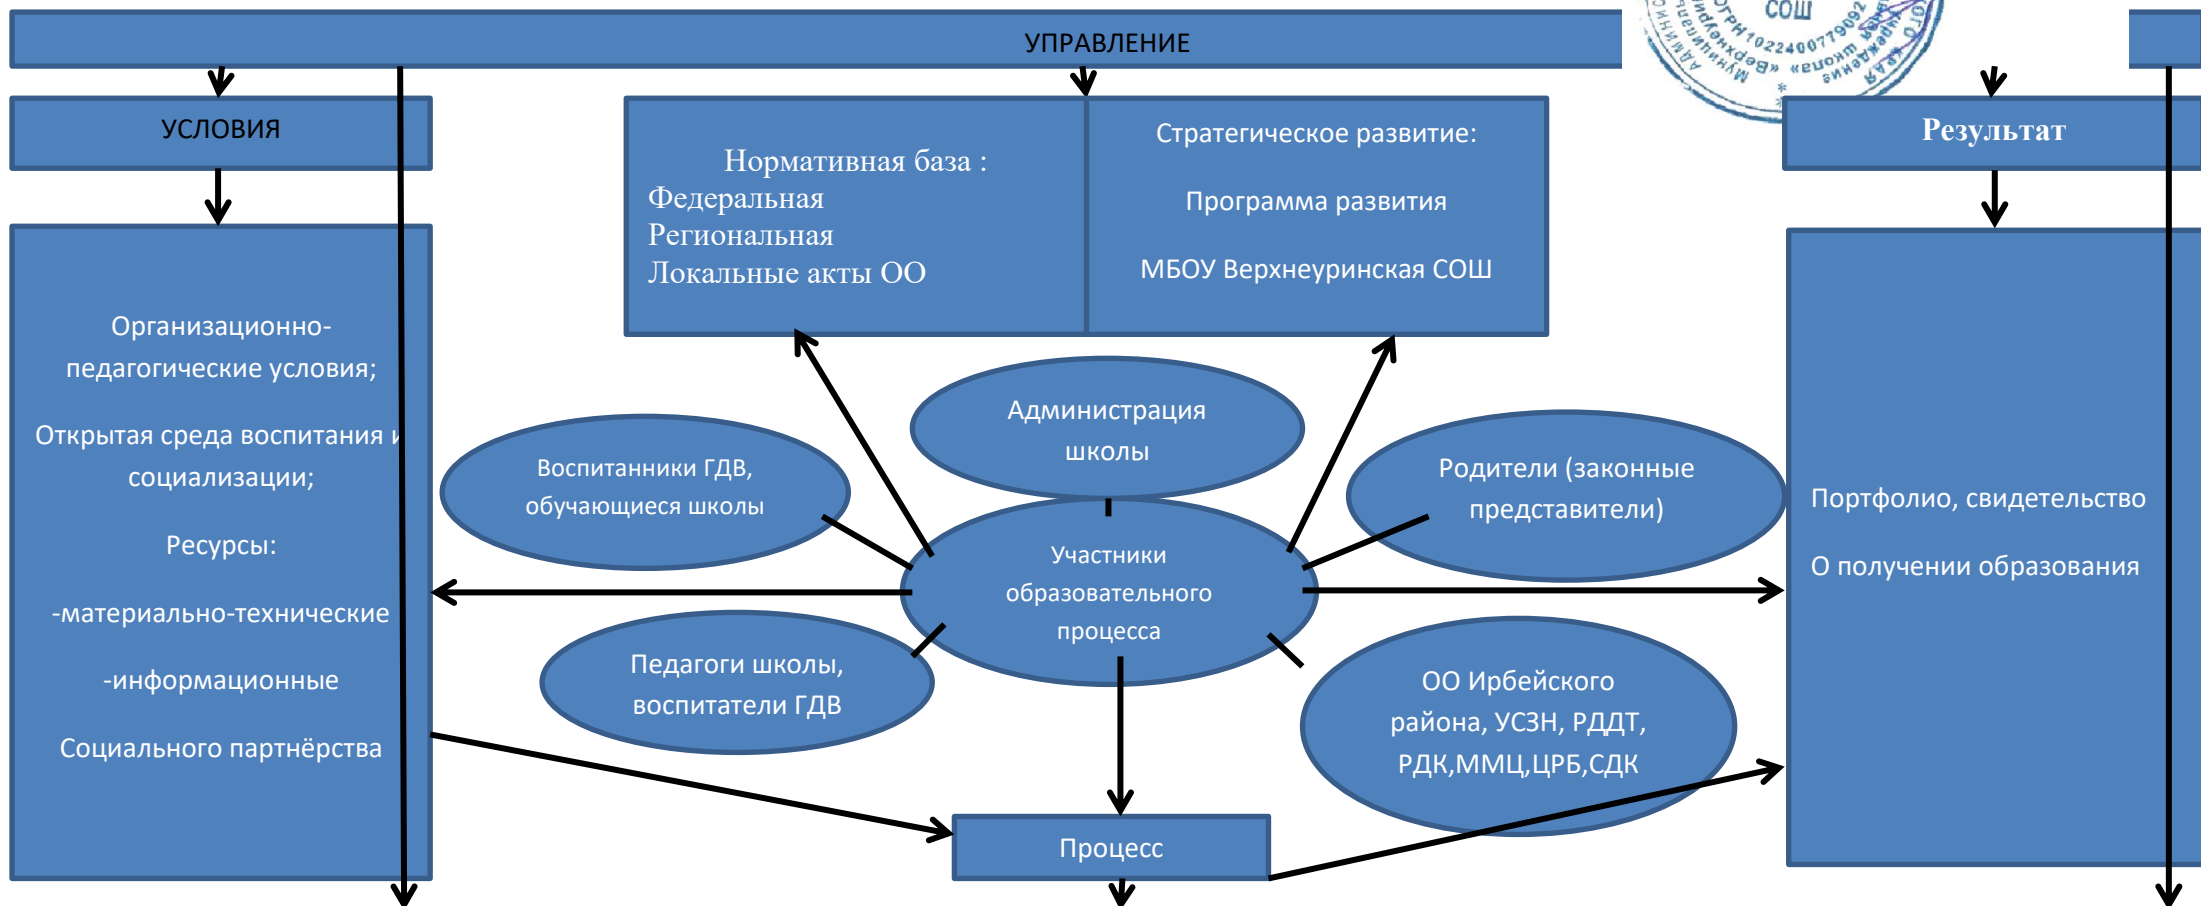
УПРАВЛЕНИЕ

СОШ
ОГРН 1022400779092
Муниципальное бюджетное
«Верхнеуринская
Администрация

УСЛОВИЯ

Нормативная база :
Федеральная
Региональная
Локальные акты ОО

Стратегическое развитие:

Программа развития

МБОУ Верхнеуринская СОШ

Результат

Организационно-педагогические условия;

Открытая среда воспитания и социализации;

Ресурсы:

-материально-технические

-информационные

Социального партнёрства

Администрация школы

Воспитанники ГДВ, обучающиеся школы

Родители (законные представители)

Участники образовательного процесса

Педагоги школы, воспитатели ГДВ

ОО Ирбейского района, УСЗН, РДДТ, РДК,ММЦ,ЦРБ,СДК

Портфолио, свидетельство

О получении образования

Процесс